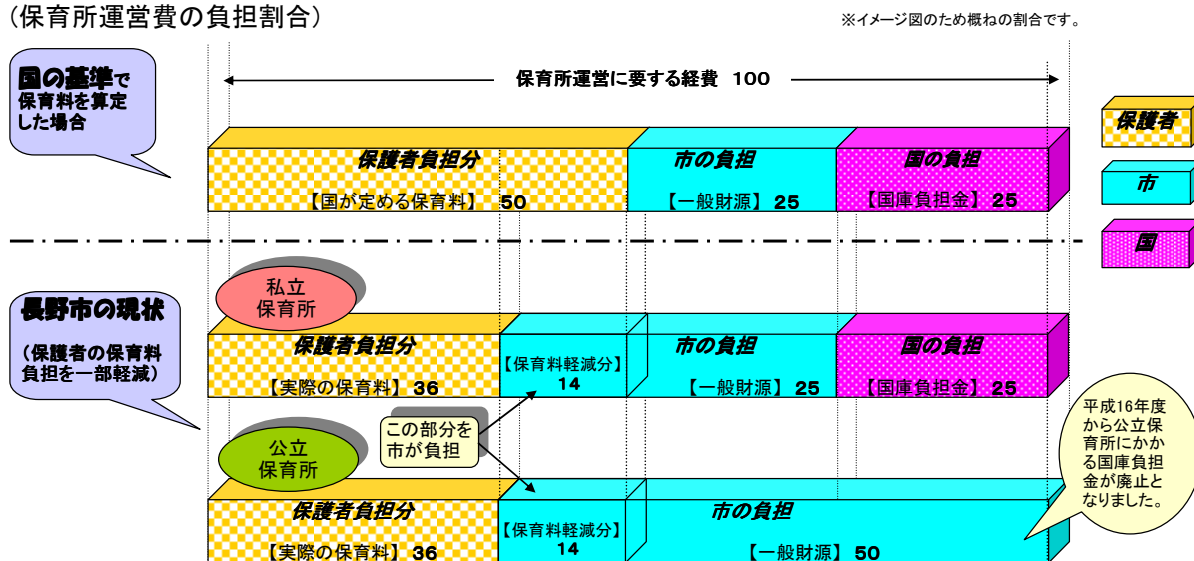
（保育所運営費の負担割合）

※イメージ図のため概ねの割合です。

国の基準で保育料を算定した場合

保育所運営に要する経費　100

保護者負担分
【国が定める保育料】 50

市の負担
【一般財源】 25

国の負担
【国庫負担金】 25

保護者

市

国

私立保育所

長野市の現状

（保護者の保育料負担を一部軽減）

保護者負担分
【実際の保育料】 36

【保育料軽減分】
14

市の負担
【一般財源】 25

国の負担
【国庫負担金】 25

この部分を市が負担

平成16年度から公立保育所にかかる国庫負担金が廃止となりました。

公立保育所

保護者負担分
【実際の保育料】 36

【保育料軽減分】
14

市の負担
【一般財源】 50